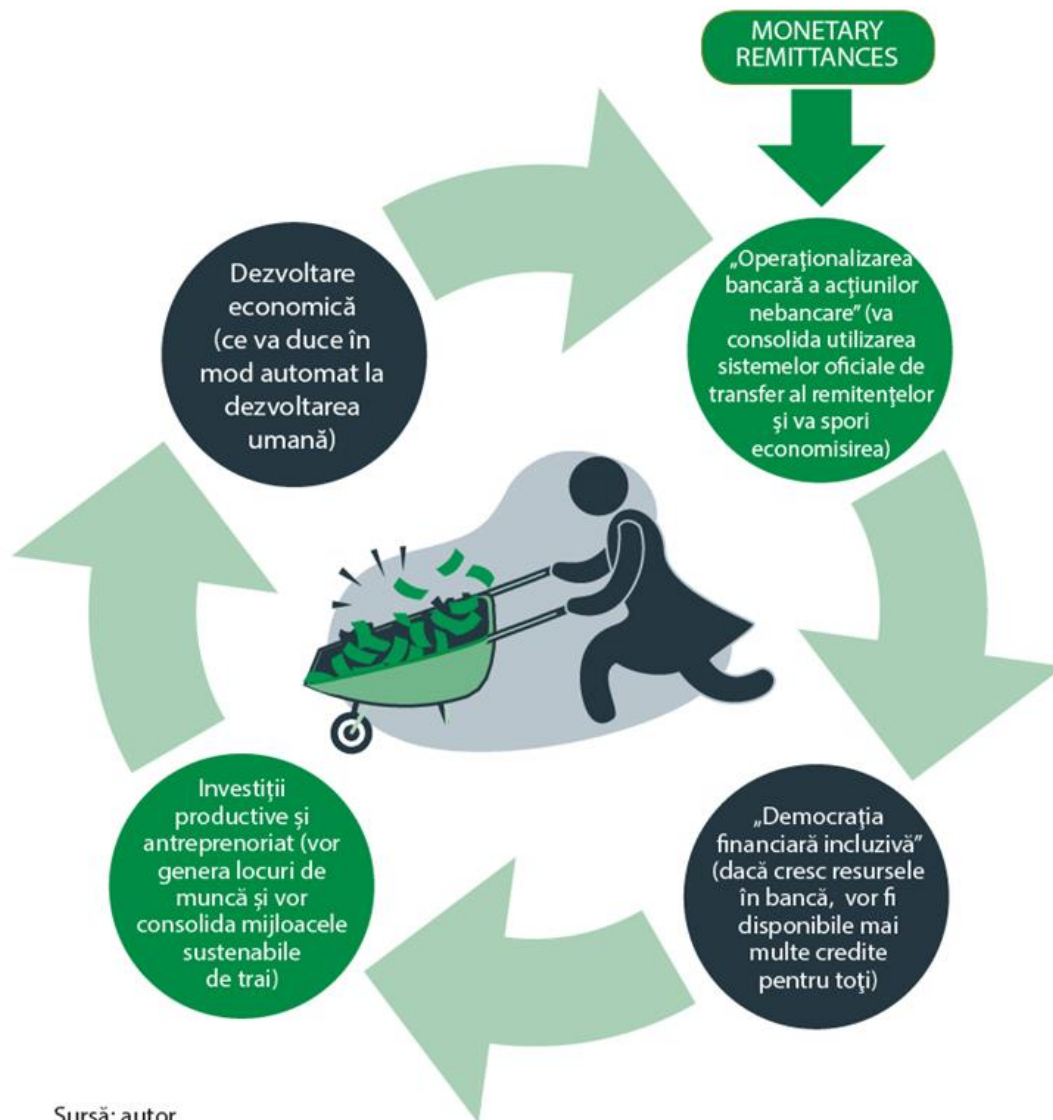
MONETARY REMITTANCES

„Operaţionalizarea bancară a acţiunilor nebancare” (va consolida utilizarea sistemelor oficiale de transfer al remitenţelor şi va spori economisirea)

„Democraţia financiară incluzivă” (dacă cresc resursele în bancă, vor fi disponibile mai multe credite pentru toţi)

Investiţii productive şi antreprenoriat (vor genera locuri de muncă şi vor consolida mijloacele sustenabile de trai)

Dezvoltare economică (ce va duce în mod automat la dezvoltarea umană)

Sursă: autor